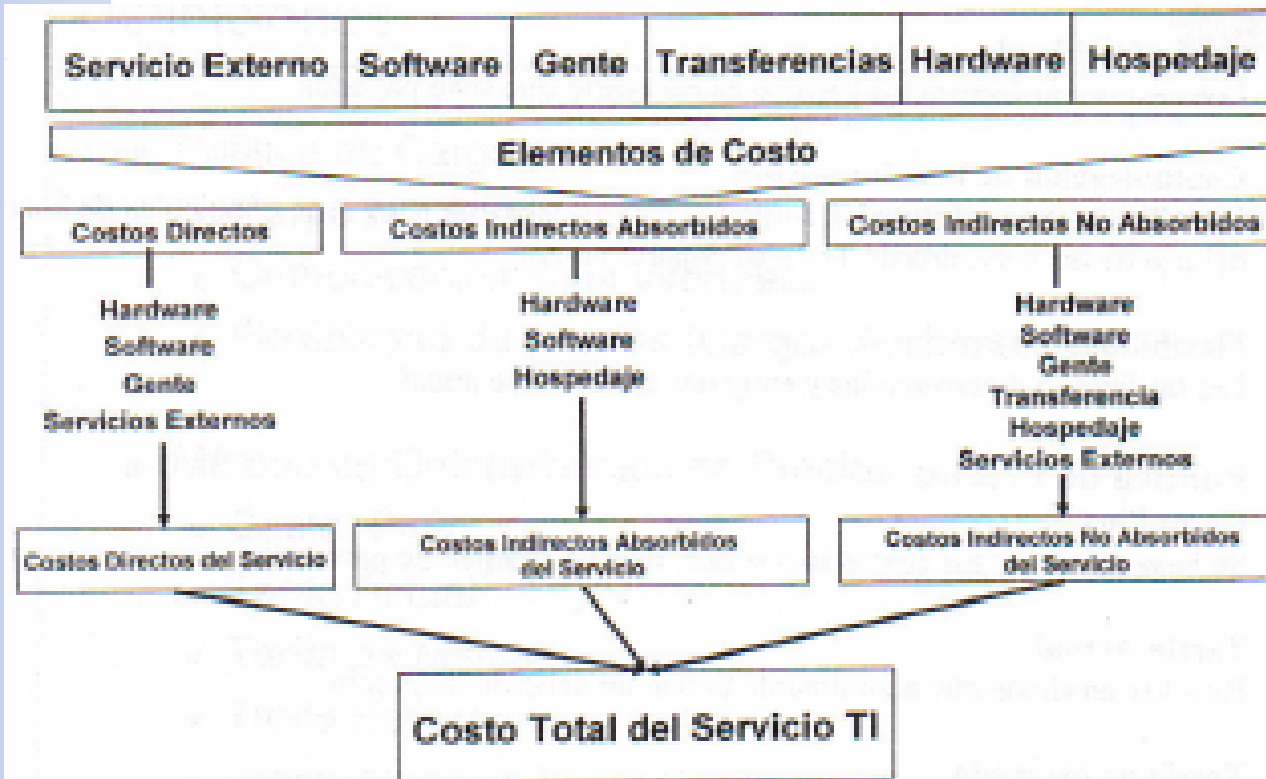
| Servicio Externo | Software | Gente | Transferencias | Hardware | Hospedaje |
|---|---|---|---|---|---|

Elementos de Costo

Costos Directos

Hardware
Software
Gente
Servicios Externos

Costos Directos del Servicio

Costos Indirectos Absorbidos

Hardware
Software
Hospedaje

Costos Indirectos Absorbidos del Servicio

Costos Indirectos No Absorbidos

Hardware
Software
Gente
Transferencia
Hospedaje
Servicios Externos

Costos Indirectos No Absorbidos del Servicio

Costo Total del Servicio TI